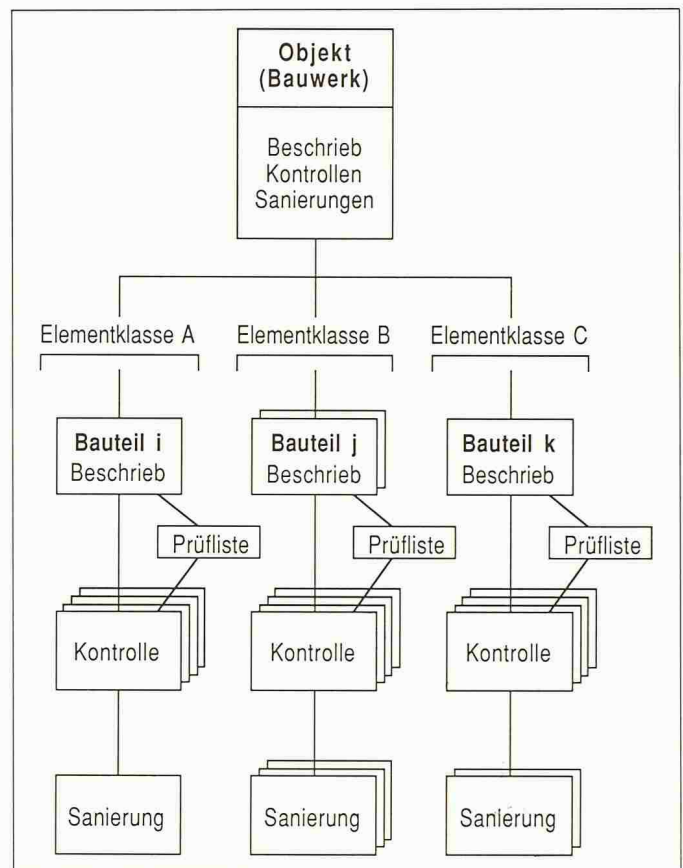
Objekt
(Bauwerk)

Beschrieb
Kontrollen
Sanierungen

Elementklasse A

Elementklasse B

Elementklasse C

Bauteil i
Beschrieb

Prüfliste

Kontrolle

Sanierung

Bauteil j
Beschrieb

Prüfliste

Kontrolle

Sanierung

Bauteil k
Beschrieb

Prüfliste

Kontrolle

Sanierung